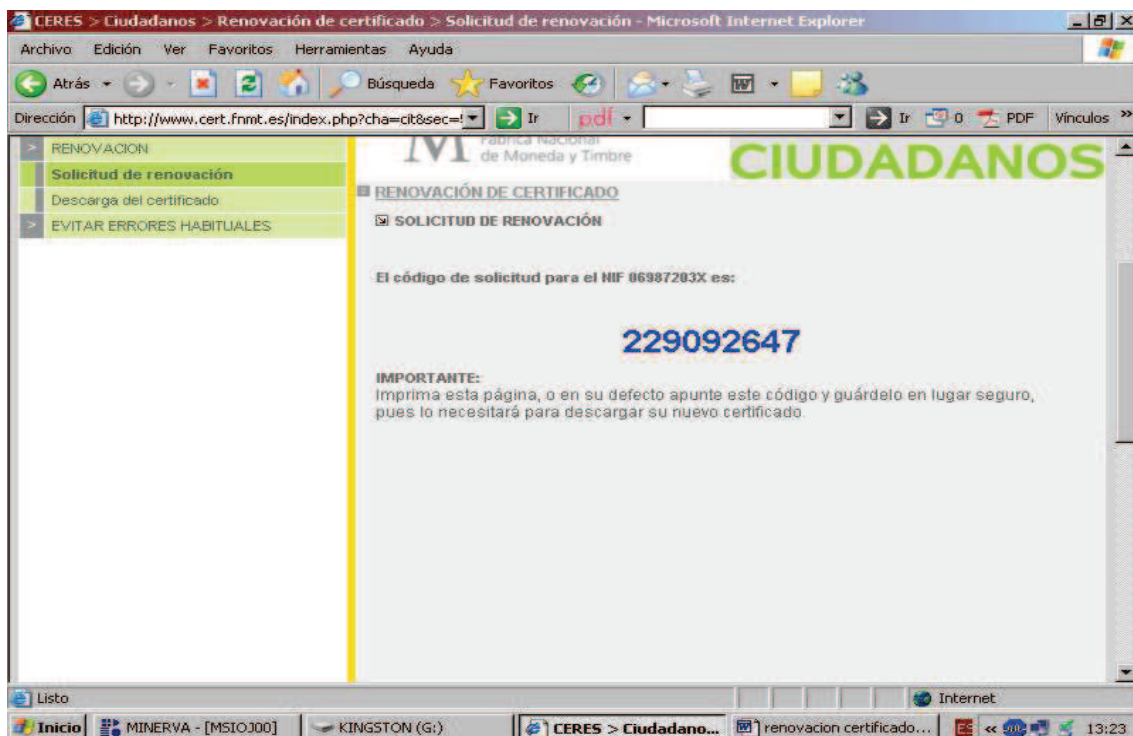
CERES > Ciudadanos > Renovación de certificado > Solicitud de renovación - Microsoft Internet Explorer

Archivo Edición Ver Favoritos Herramientas Ayuda

Atrás Búsqueda Favoritos

Dirección http://www.cert.fnmt.es/index.php?cha=cit&sec=! Ir pdf Ir 0 PDF Vínculos

> RENOVACION
Solicitud de renovación
Descarga del certificado
> EVITAR ERRORES HABITUALES

Fábrica Nacional de Moneda y Timbre

CIUDADANOS

RENOVACIÓN DE CERTIFICADO

SOLICITUD DE RENOVACIÓN

El código de solicitud para el NIF 06987203X es:

229092647

IMPORTANTE:
Imprima esta página, o en su defecto apunte este código y guárdelo en lugar seguro, pues lo necesitará para descargar su nuevo certificado.

Listo

Internet

Inicio MINERVA - [MSIOJ00] KINGSTON (G:) CERES > Ciudadano... renovacion certificado... 13:23